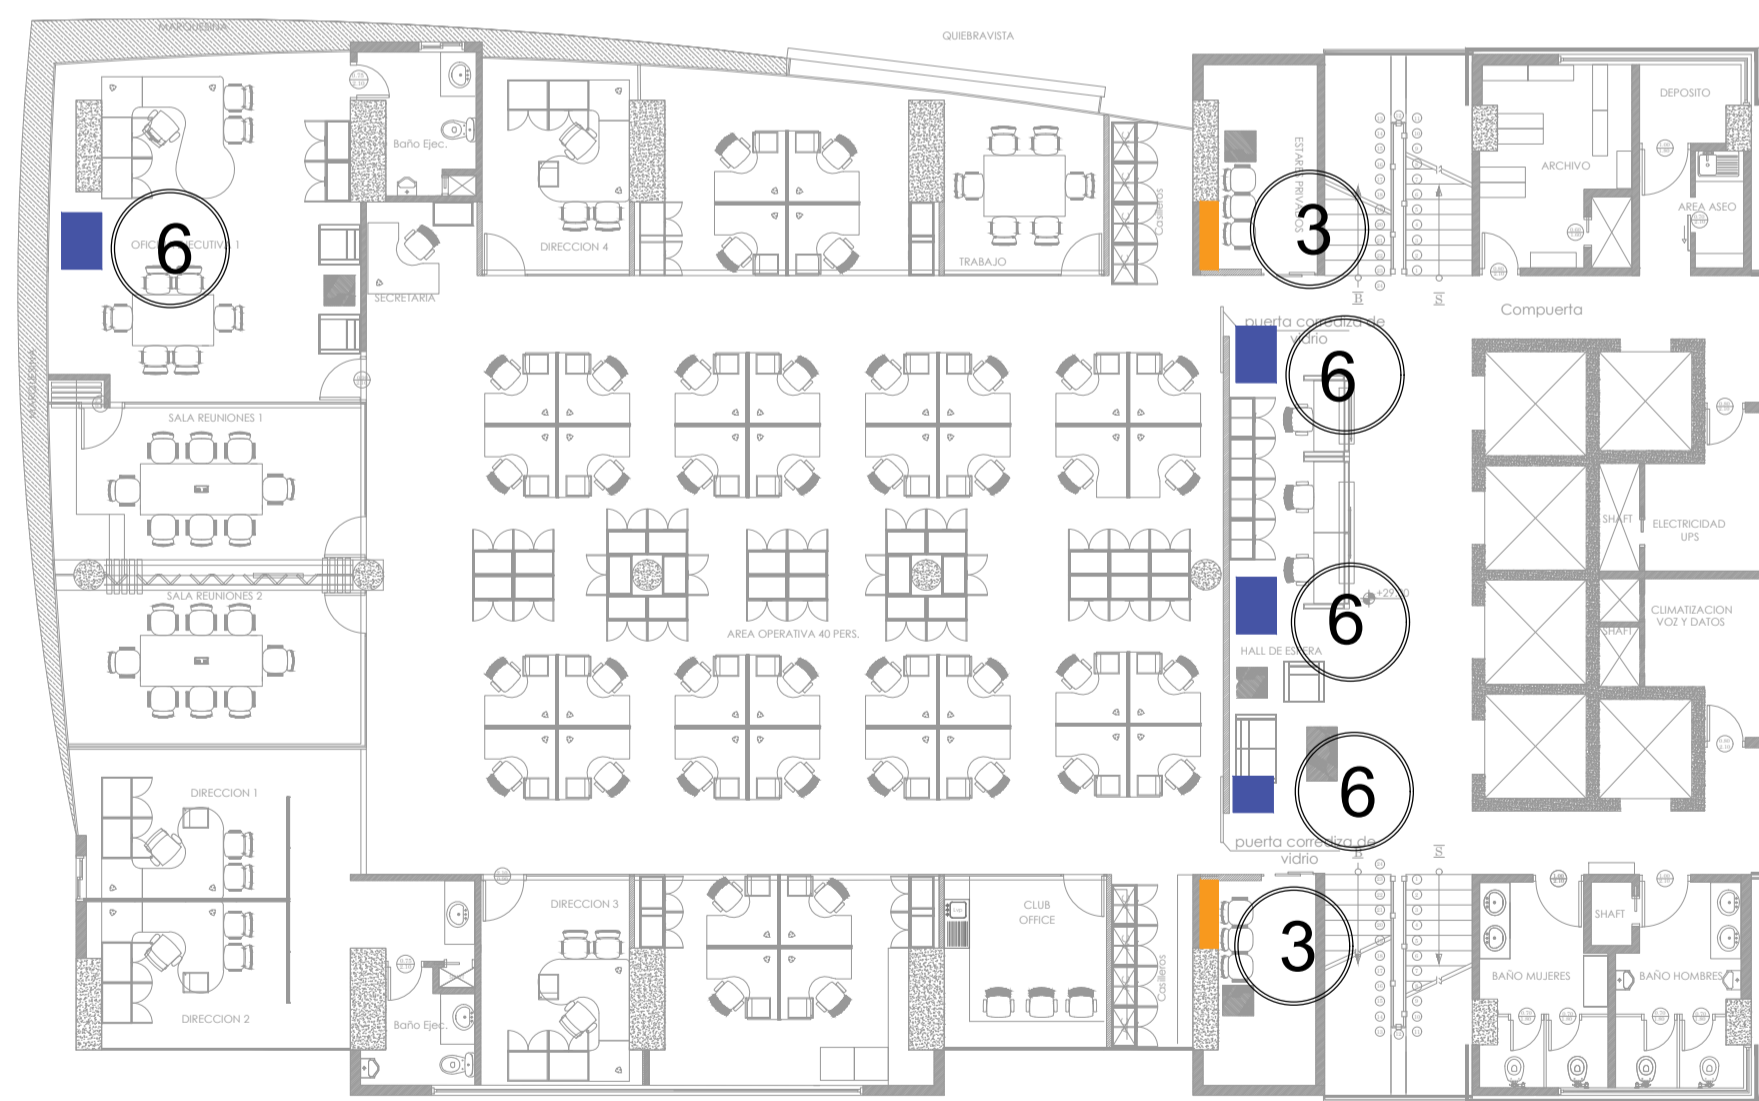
MARQUESINA

QUIEBRAVISTA

Baño Ejec.

OFICINA EJECUTIVA 1

6

SECRETARIA

DIRECCION 4

TRABAJO

Casilleros

ESTAR PRIVADOS

3

DEPOSITO

ARCHIVO

AREA ASEO

Compuerta

puerta corrediza de vidrio

6

SALA REUNIONES 1

SALA REUNIONES 2

AREA OPERATIVA 40 PERS.

SHAFT

ELECTRICIDAD UPS

6

+29.40

CLIMATIZACION VOZ Y DATOS

SHAFT

HALL DE ESPERA

6

puerta corrediza de vidrio

DIRECCION 1

DIRECCION 2

DIRECCION 3

Baño Ejec.

CLUB OFFICE

Casilleros

3

SHAFT

BAÑO MUJERES

BAÑO HOMBRES